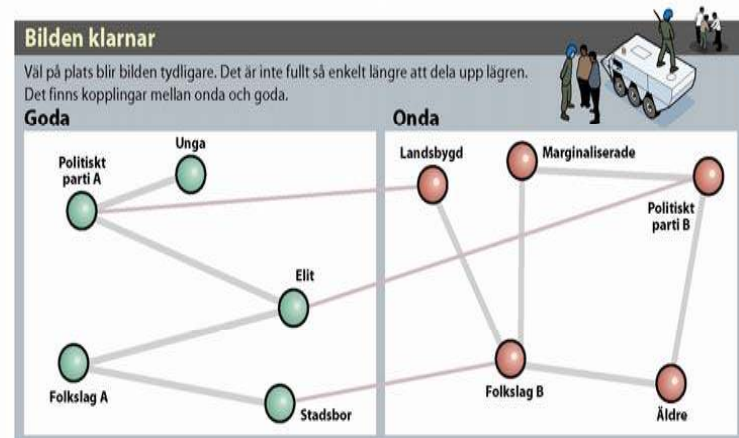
Bilden klarnar

Väl på plats blir bilden tydligare. Det är inte fullt så enkelt längre att dela upp lägren. Det finns kopplingar mellan onda och goda.

Goda

Unga

Politiskt parti A

Elit

Folkslag A

Stadsbor

Onda

Landsbygd

Marginaliserade

Politiskt parti B

Folkslag B

Äldre